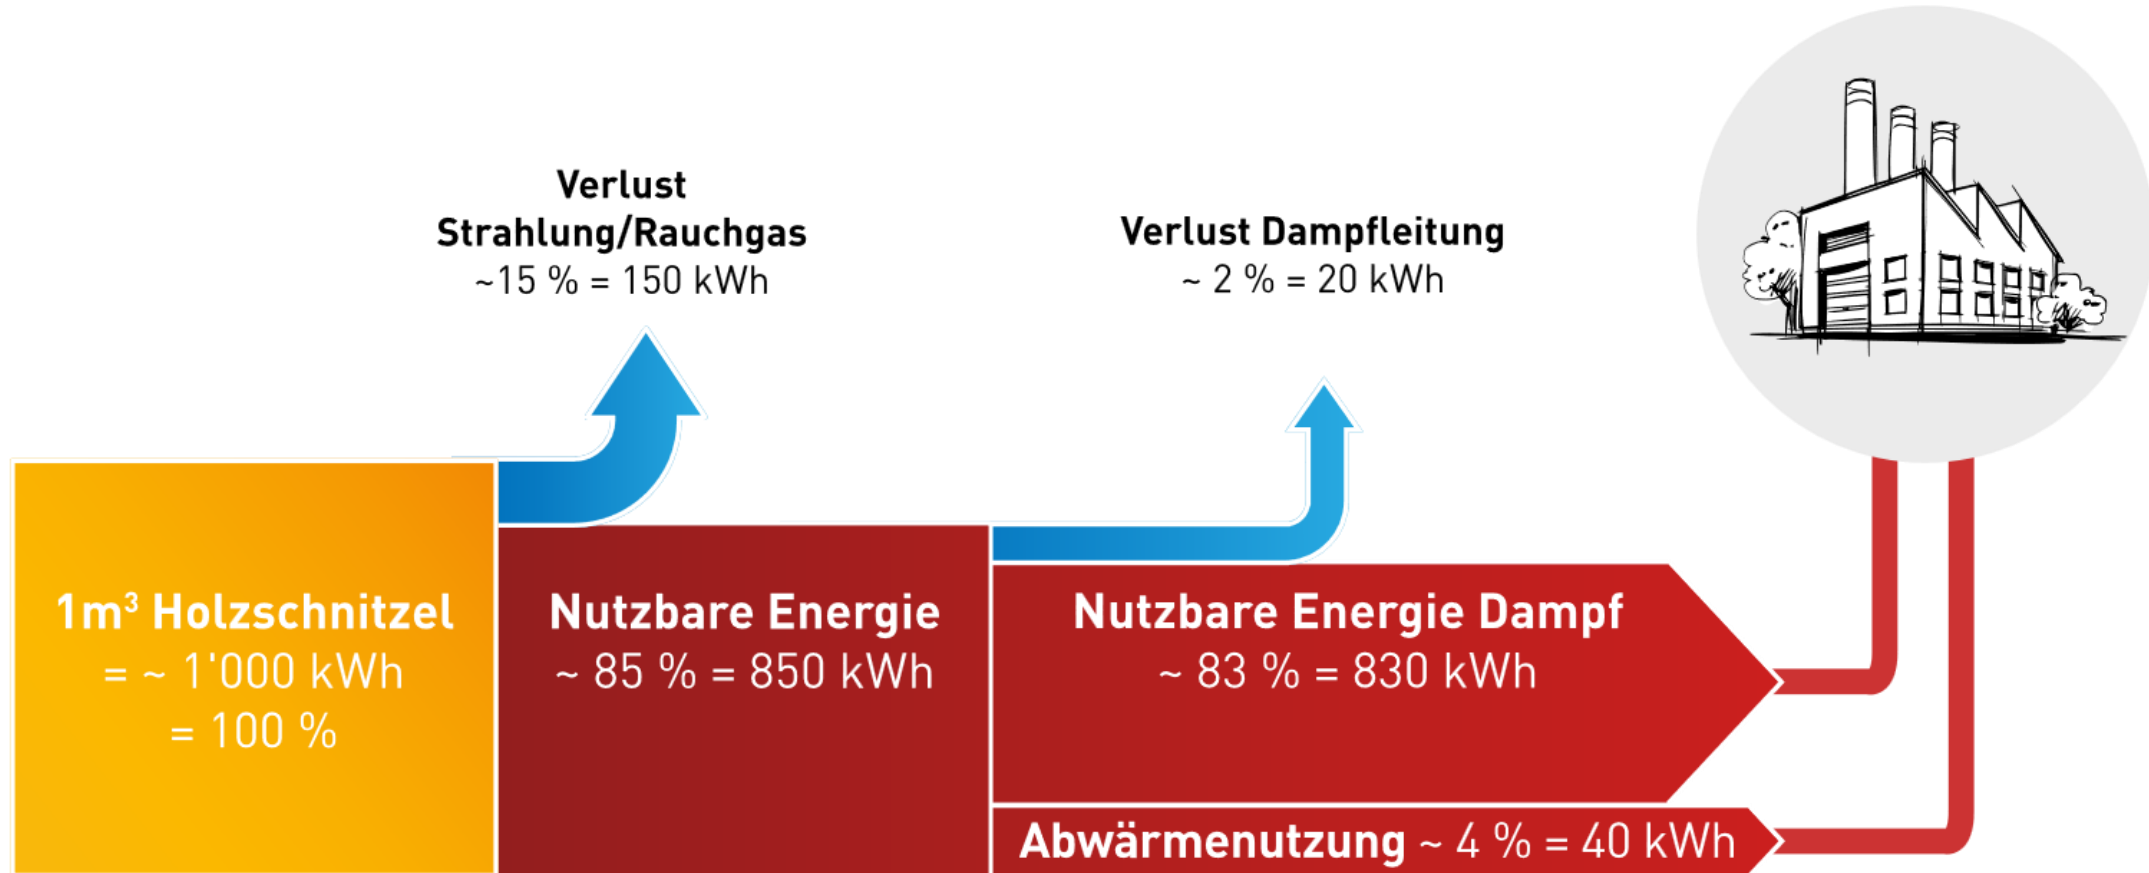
Verlust
Strahlung/Rauchgas
~15 % = 150 kWh

Verlust Dampfleitung
~ 2 % = 20 kWh

1m$^3$ Holzschnitzel
= ~ 1'000 kWh
= 100 %

Nutzbare Energie
~ 85 % = 850 kWh

Nutzbare Energie Dampf
~ 83 % = 830 kWh

Abwärmenutzung ~ 4 % = 40 kWh